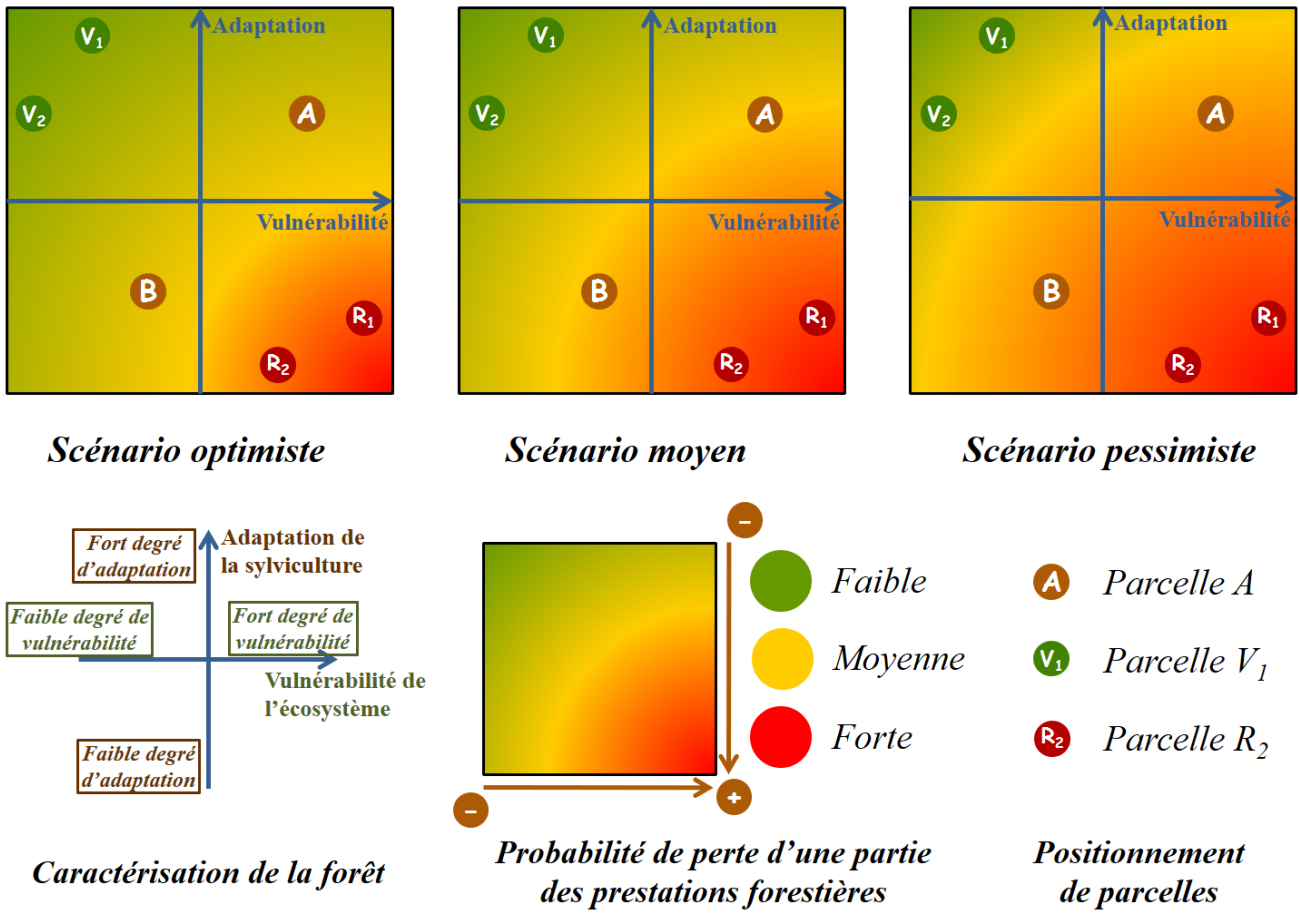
$V_1$
Adaptation
$V_2$
A
Vulnérabilité
B
$R_1$
$R_2$

$V_1$
Adaptation
$V_2$
A
Vulnérabilité
B
$R_1$
$R_2$

$V_1$
Adaptation
$V_2$
A
Vulnérabilité
B
$R_1$
$R_2$

Scénario optimiste

Scénario moyen

Scénario pessimiste

Fort degré d'adaptation
Adaptation de la sylviculture
Faible degré de vulnérabilité
Fort degré de vulnérabilité
Vulnérabilité de l'écosystème
Faible degré d'adaptation

Caractérisation de la forêt

–
–
+
Faible
Moyenne
Forte

Probabilité de perte d'une partie des prestations forestières

A Parcelle A
$V_1$ Parcelle $V_1$
$R_2$ Parcelle $R_2$

Positionnement de parcelles